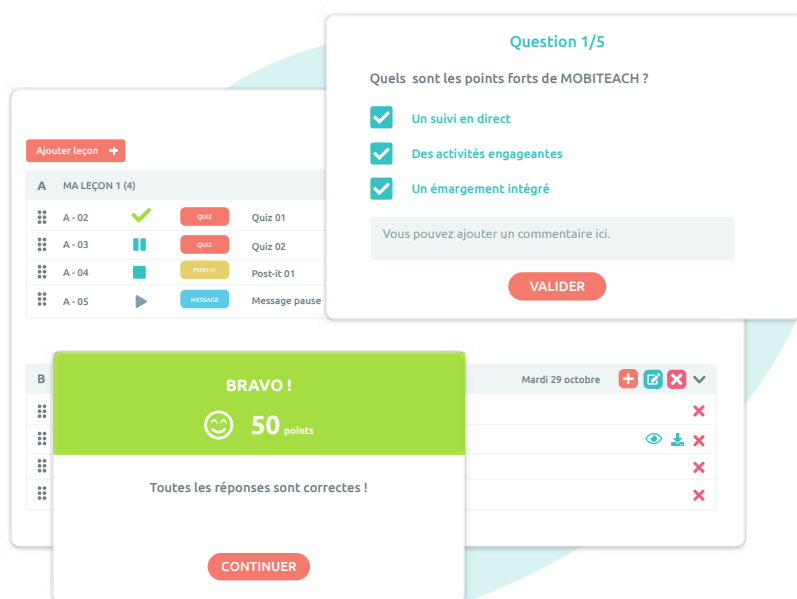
Question 1/5

Quels sont les points forts de MOBITEACH ?

Un suivi en direct

Des activités engageantes

Un émargement intégré

Vous pouvez ajouter un commentaire ici.

VALIDER

Ajouter leçon +

A MA LEÇON 1 (4)

| | | | |
|---|---|---|---|
| A - 02 | | QUIZ | Quiz 01 |
| A - 03 | | QUIZ | Quiz 02 |
| A - 04 | | POST-IT | Post-it 01 |
| A - 05 | | MESSAGE | Message pause |

B

Mardi 29 octobre

BRAVO !

50 points

Toutes les réponses sont correctes !

CONTINUER